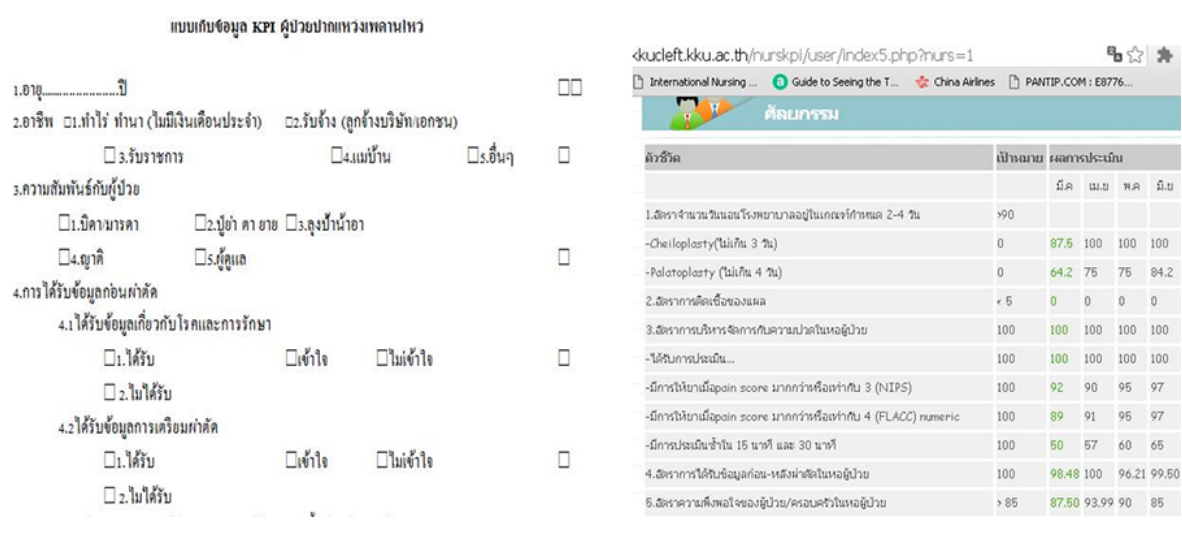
แบบเก็บข้อมูล KPI ผู้ป่วยปากแหว่งเพดานโหว่

1.อายุ.....................ปี □□

2.อาชีพ □1.ทำไร่ ทำนา (ไม่มีเงินเดือนประจำ) □2.รับจ้าง (ลูกจ้างบริษัท/เอกชน)

□3.รับราชการ □4.แม่บ้าน □5.อื่นๆ □

3.ความสัมพันธ์กับผู้ป่วย

□1.บิดา/มารดา □2.ปู่ย่า ตา ยาย □3.ลุงป้าน้าอา

□4.ญาติ □5.ผู้ดูแล □

4.การได้รับข้อมูลก่อนผ่าตัด

4.1 ได้รับข้อมูลเกี่ยวกับโรคและการรักษา

□1.ได้รับ □เข้าใจ □ไม่เข้าใจ □

□2.ไม่ได้รับ

4.2 ได้รับข้อมูลการเตรียมผ่าตัด

□1.ได้รับ □เข้าใจ □ไม่เข้าใจ □

□2.ไม่ได้รับ

kucleft.kku.ac.th/nurskpi/user/index5.php?nurs=1

International Nursing ... Guide to Seeing the T... China Airlines PANTIP.COM : E8776...

ศัลยกรรม

| ตัวชี้วัด | เป้าหมาย | ผลการประเมิน | | | |
|---|---|---|---|---|---|
| | | มี.ค | เม.ย | พ.ค | มิ.ย |
| 1.อัตราจำนวนวันนอนโรงพยาบาลอยู่ในเกณฑ์กำหนด 2-4 วัน | >90 | | | | |
| -Cheiloplasty(ไม่เกิน 3 วัน) | 0 | 87.5 | 100 | 100 | 100 |
| -Palatoplasty (ไม่เกิน 4 วัน) | 0 | 64.2 | 75 | 75 | 84.2 |
| 2.อัตราการติดเชื้อของแผล | < 5 | 0 | 0 | 0 | 0 |
| 3.อัตราการบริหารจัดการกับความปวดในหอผู้ป่วย | 100 | 100 | 100 | 100 | 100 |
| -ได้รับการประเมิน... | 100 | 100 | 100 | 100 | 100 |
| -มีการให้ยาเมื่อpain score มากกว่าหรือเท่ากับ 3 (NIPS) | 100 | 92 | 90 | 95 | 97 |
| -มีการให้ยาเมื่อpain score มากกว่าหรือเท่ากับ 4 (FLACC) numeric | 100 | 89 | 91 | 95 | 97 |
| -มีการประเมินซ้ำใน 15 นาที และ 30 นาที | 100 | 50 | 57 | 60 | 65 |
| 4.อัตราการได้รับข้อมูลก่อน-หลังผ่าตัดในหอผู้ป่วย | 100 | 98.48 | 100 | 96.21 | 99.50 |
| 5.อัตราความพึงพอใจของผู้ป่วย/ครอบครัวในหอผู้ป่วย | > 85 | 87.50 | 93.99 | 90 | 85 |